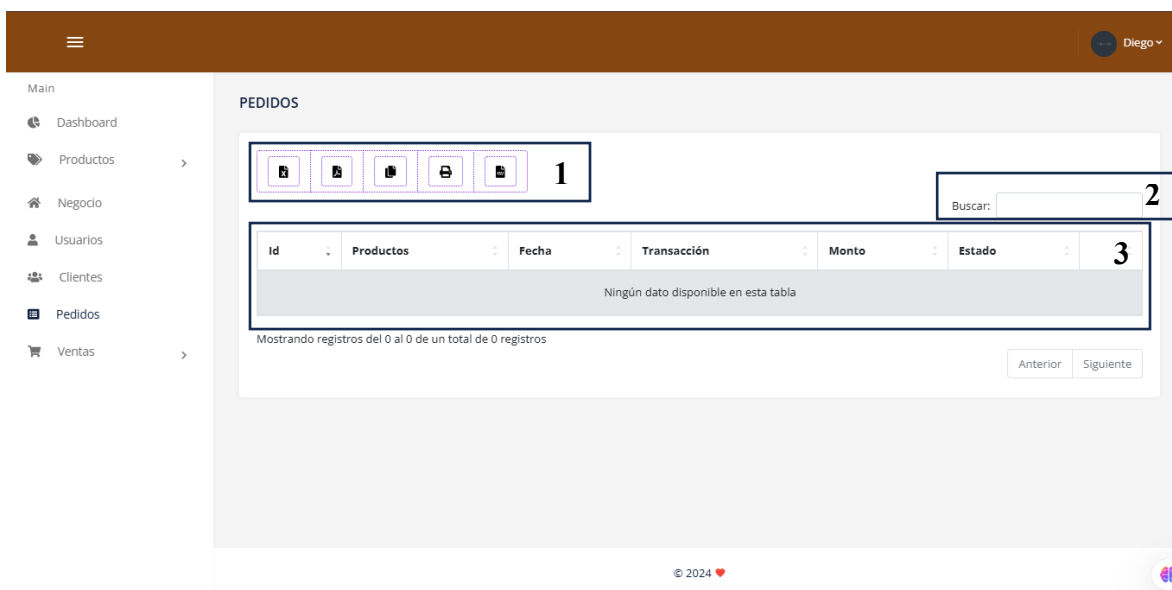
Diego

Main
Dashboard
Productos
Negocio
Usuarios
Clientes
Pedidos
Ventas

PEDIDOS

1

2

Buscar:

3

| Id | Productos | Fecha | Transacción | Monto | Estado |
|---|---|---|---|---|---|
| Ningún dato disponible en esta tabla | | | | | |

Mostrando registros del 0 al 0 de un total de 0 registros

Anterior Siguiente

© 2024